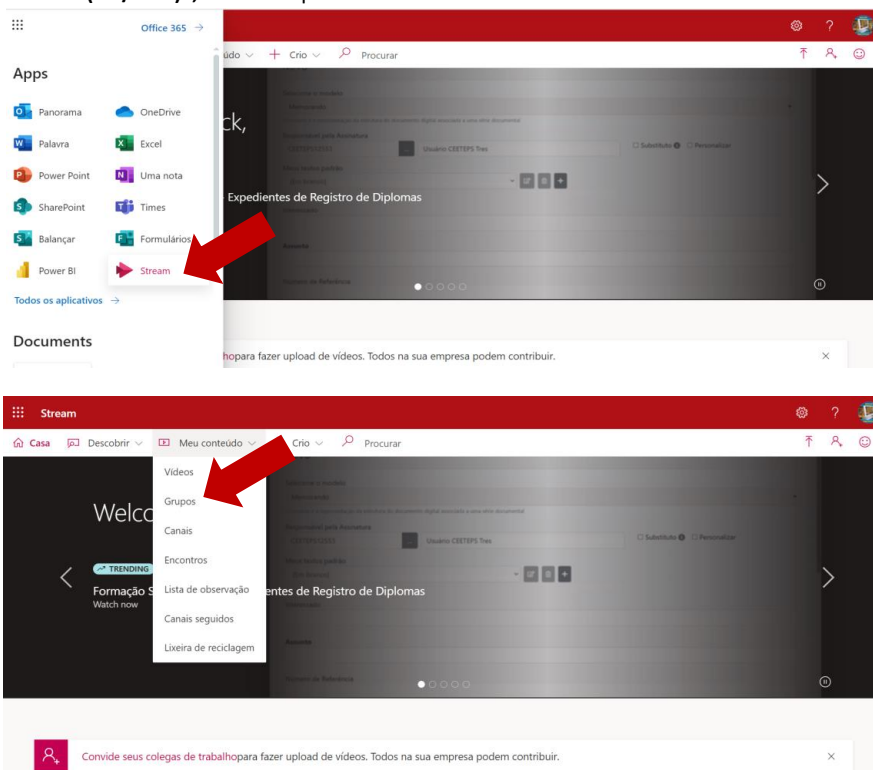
Office 365 →

Apps

Panorama
OneDrive
Palavra
Excel
Power Point
Uma nota
SharePoint
Times
Balançar
Formulários
Power BI
Stream

Todos os aplicativos →

Documents

údo ∨ + Crio ∨ Procurar

ck,

Expedientes de Registro de Diplomas

hopara fazer upload de vídeos. Todos na sua empresa podem contribuir.

×

Stream

Casa Descobrir ∨ Meu conteúdo ∨ Crio ∨ Procurar

Vídeos
Grupos
Canais
Encontros
Lista de observação
Canais seguidos
Lixeira de reciclagem

Welc

TRENDING

Formação S
Watch now

entes de Registro de Diplomas

Convide seus colegas de trabalhopara fazer upload de vídeos. Todos na sua empresa podem contribuir.

×